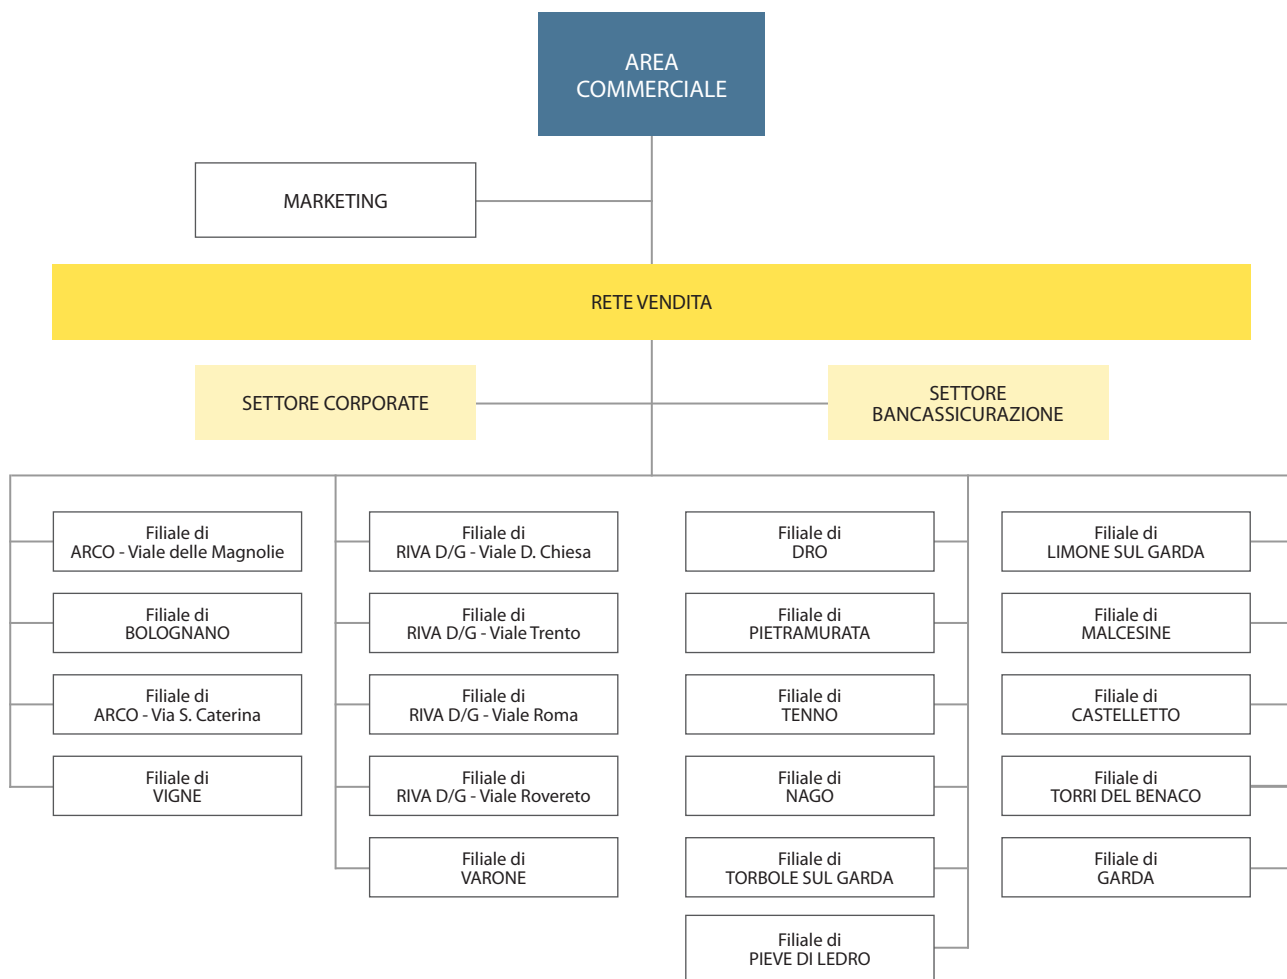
AREA COMMERCIALE

MARKETING

RETE VENDITA

SETTORE CORPORATE

SETTORE BANCASSICURAZIONE

Filiale di ARCO - Viale delle Magnolie

Filiale di BOLOGNANO

Filiale di ARCO - Via S. Caterina

Filiale di VIGNE

Filiale di RIVA D/G - Viale D. Chiesa

Filiale di RIVA D/G - Viale Trento

Filiale di RIVA D/G - Viale Roma

Filiale di RIVA D/G - Viale Rovereto

Filiale di VARONE

Filiale di DRO

Filiale di PIETRAMURATA

Filiale di TENNO

Filiale di NAGO

Filiale di TORBOLE SUL GARDA

Filiale di PIEVE DI LEDRO

Filiale di LIMONE SUL GARDA

Filiale di MALCESINE

Filiale di CASTELLETTO

Filiale di TORRI DEL BENACO

Filiale di GARDA